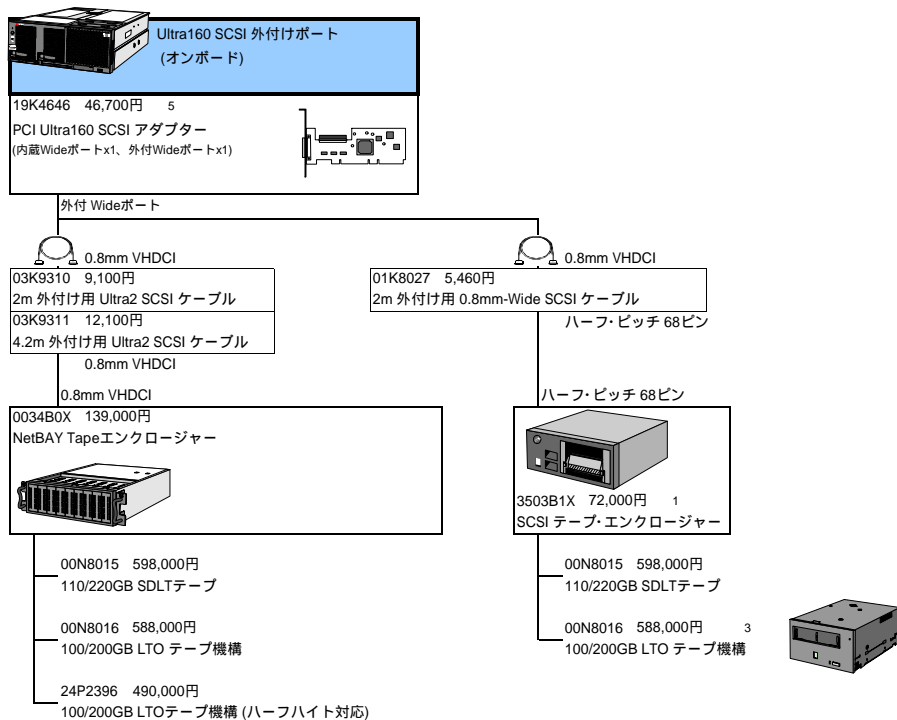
Ultra160 SCSI 外付けポート
(オンボード)

19K4646 46,700円 5
PCI Ultra160 SCSI アダプター
(内蔵Wideポートx1、外付Wideポートx1)

外付 Wideポート

0.8mm VHDCI
03K9310 9,100円
2m 外付け用 Ultra2 SCSI ケーブル
03K9311 12,100円
4.2m 外付け用 Ultra2 SCSI ケーブル
0.8mm VHDCI

0.8mm VHDCI
01K8027 5,460円
2m 外付け用 0.8mm-Wide SCSI ケーブル
ハーフ・ピッチ 68ピン

0.8mm VHDCI
0034B0X 139,000円
NetBAY Tapeエンクロージャー

ハーフ・ピッチ 68ピン
3503B1X 72,000円 1
SCSI テープ・エンクロージャー

00N8015 598,000円
110/220GB SDLTテープ

00N8016 588,000円
100/200GB LTO テープ機構

24P2396 490,000円
100/200GB LTOテープ機構 (ハーフハイト対応)

00N8015 598,000円
110/220GB SDLTテープ

00N8016 588,000円 3
100/200GB LTO テープ機構